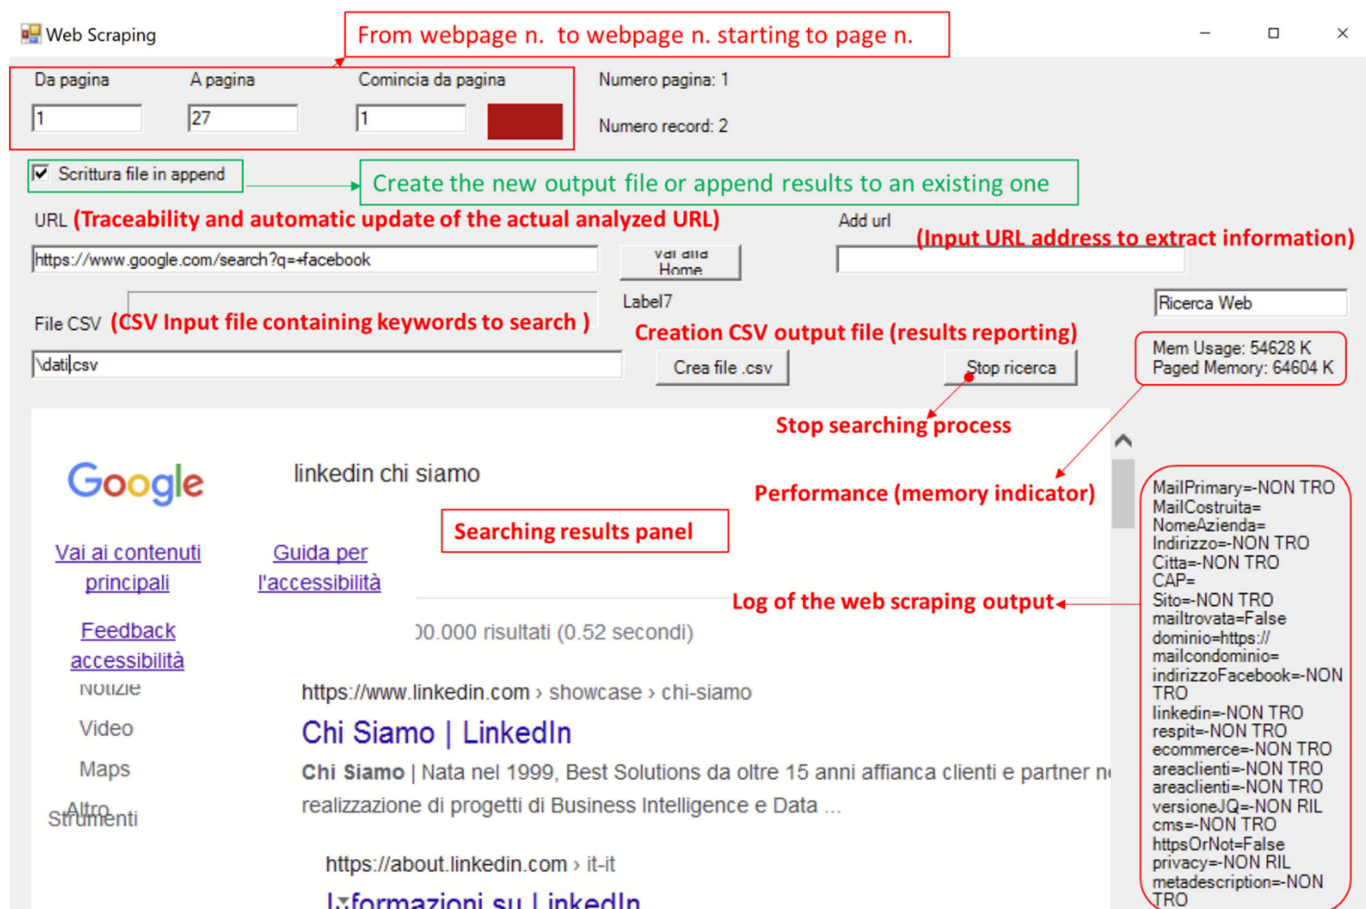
Web Scraping

From webpage n. to webpage n. starting to page n.

Da pagina
1
A pagina
27
Comincia da pagina
1

Numero pagina: 1
Numero record: 2

Scrittura file in append

Create the new output file or append results to an existing one

URL (Traceability and automatic update of the actual analyzed URL)

https://www.google.com/search?q=+facebook

Vai alla Home

Add url

(Input URL address to extract information)

Label7

Ricerca Web

File CSV (CSV Input file containing keywords to search )

\dati.csv

Creation CSV output file (results reporting)

Crea file .csv

Stop ricerca

Mem Usage: 54628 K
Paged Memory: 64604 K

Stop searching process

Google

linkedin chi siamo

Performance (memory indicator)

Searching results panel

Vai ai contenuti principali

Guida per l'accessibilità

Feedback accessibilità

Log of the web scraping output

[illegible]00.000 risultati (0.52 secondi)

Notizie
Video
Maps
Altro
Strumenti

https://www.linkedin.com › showcase › chi-siamo

Chi Siamo | LinkedIn

Chi Siamo | Nata nel 1999, Best Solutions da oltre 15 anni affianca clienti e partner n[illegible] realizzazione di progetti di Business Intelligence e Data ...

https://about.linkedin.com › it-it

Informazioni su LinkedIn

MailPrimary=-NON TRO
MailCostruita=
NomeAzienda=
Indirizzo=-NON TRO
Citta=-NON TRO
CAP=
Sito=-NON TRO
mailtrovata=False
dominio=https://
mailcondominio=
indirizzoFacebook=-NON TRO
linkedin=-NON TRO
respit=-NON TRO
ecommerce=-NON TRO
areaclienti=-NON TRO
areaclienti=-NON TRO
versioneJQ=-NON RIL
cms=-NON TRO
httpsOrNot=False
privacy=-NON RIL
metadescription=-NON TRO